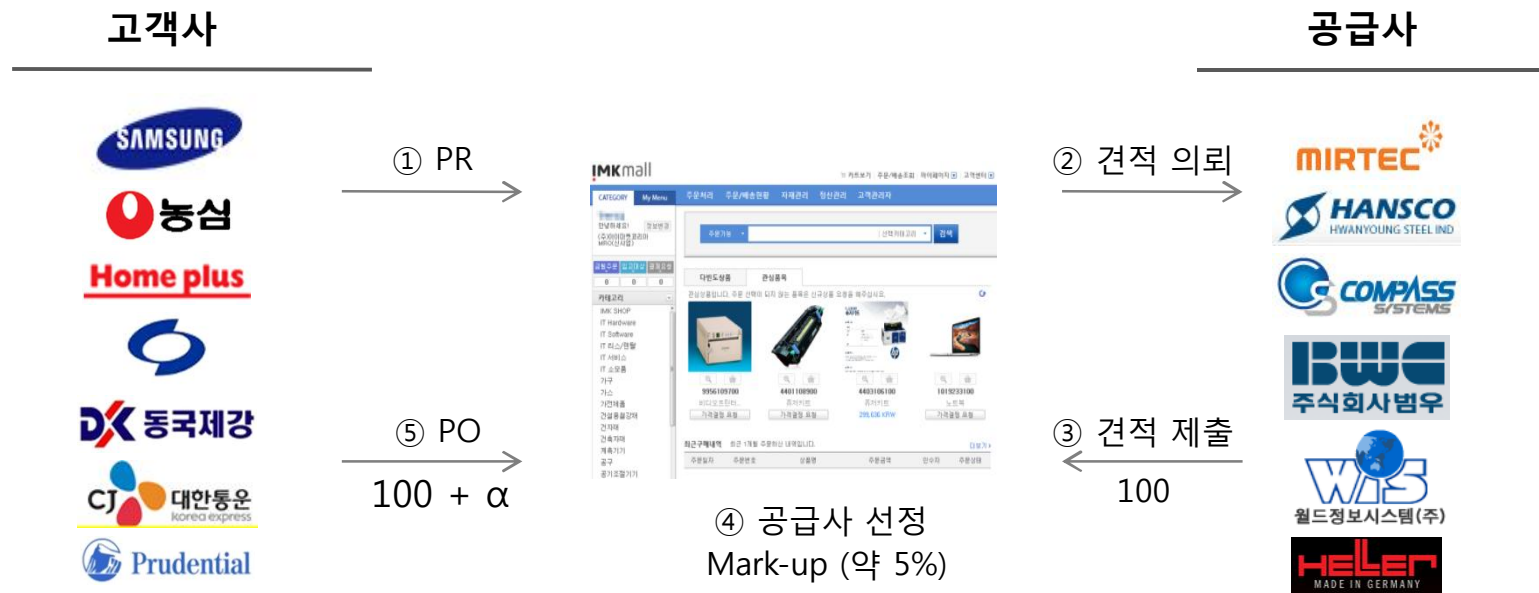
고객사

공급사

SAMSUNG

농심

Home plus

DK 동국제강

CJ 대한통운 korea express

Prudential

① PR

⑤ PO

100 + α

IMKmall

CATEGORY My Menu

주문처리 주문/배송현황 자재관리 정산관리 고객관리자

카테고리

IMK SHOP
IT Hardware
IT Software
IT 리스/렌탈
IT 서비스
IT 소모품
가구
가스
가전제품
건설중장비
건자재
건축자재
계측기기
공구
공기조절기기

다빈도상품 관심품목

9956109700
4401108900
4403106100
1019233100

최근구매내역

④ 공급사 선정

Mark-up (약 5%)

② 견적 의뢰

③ 견적 제출

100

MIRTEC

HANSCO HWANYOUNG STEEL IND

COMPASS SYSTEMS

BWC 주식회사범우

WIS 월드정보시스템(주)

HELLER MADE IN GERMANY